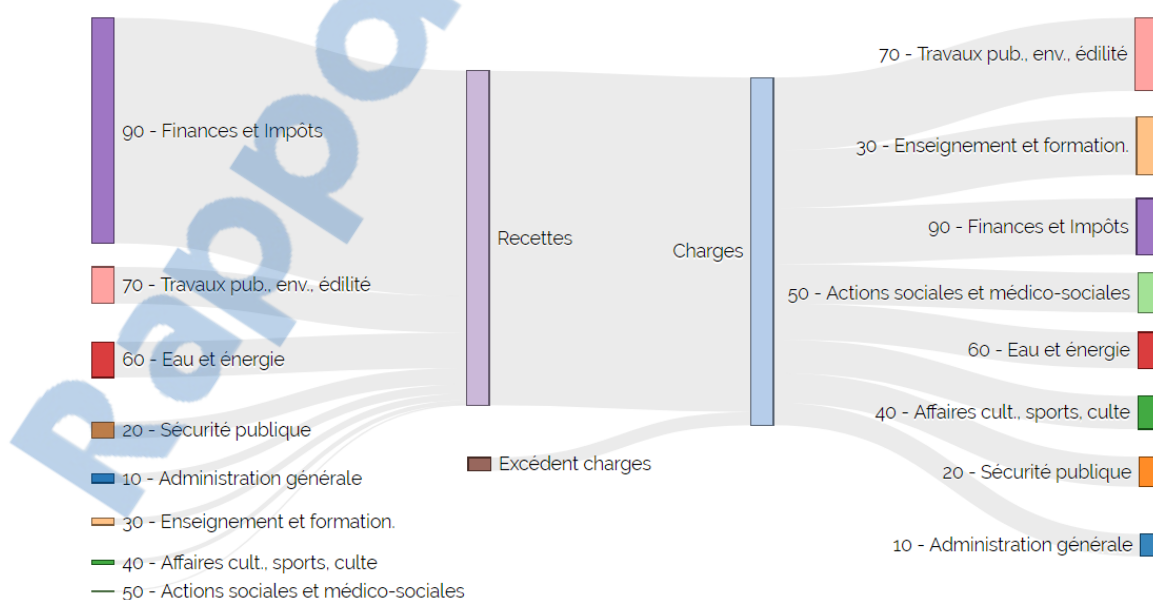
Rapport

90 - Finances et Impôts

70 - Travaux pub., env., édilité

60 - Eau et énergie

20 - Sécurité publique

10 - Administration générale

30 - Enseignement et formation.

40 - Affaires cult., sports, culte

50 - Actions sociales et médico-sociales

Recettes

Excédent charges

Charges

70 - Travaux pub., env., édilité

30 - Enseignement et formation.

90 - Finances et Impôts

50 - Actions sociales et médico-sociales

60 - Eau et énergie

40 - Affaires cult., sports, culte

20 - Sécurité publique

10 - Administration générale